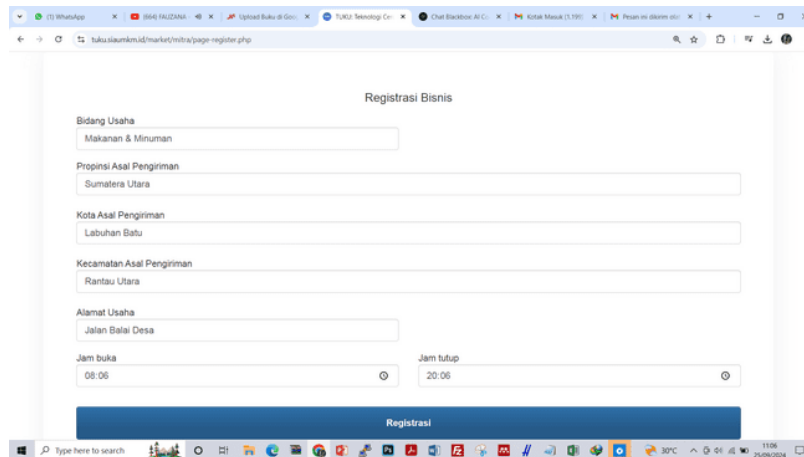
(1) WhatsApp
(664) FAUZANA
Upload Buku di Goo
TUKU: Teknologi Ce
Chat Blackbox: AI C
Kotak Masuk (1.190)
Pesan ini dikirim ole

tuku.siaumkm.id/market/mitra/page-register.php

Registrasi Bisnis

Bidang Usaha
Makanan & Minuman

Propinsi Asal Pengiriman
Sumatera Utara

Kota Asal Pengiriman
Labuhan Batu

Kecamatan Asal Pengiriman
Rantau Utara

Alamat Usaha
Jalan Balai Desa

Jam buka
08:06

Jam tutup
20:06

Registrasi

Type here to search
30°C
11:06
25/09/2024